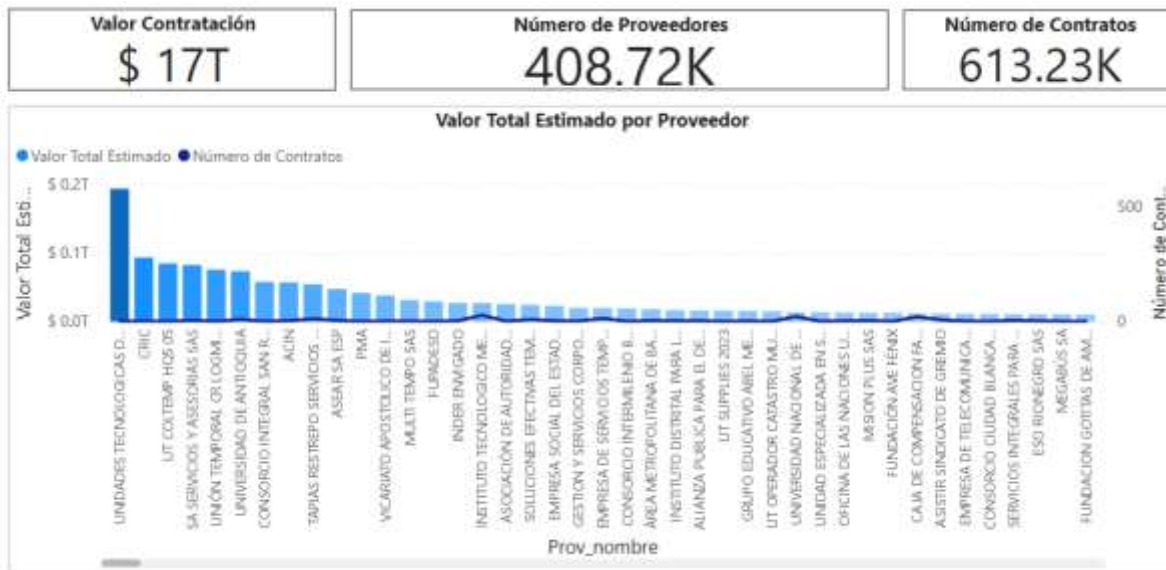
Valor Contratación
$ 17T

Número de Proveedores
408.72K

Número de Contratos
613.23K

Valor Total Estimado por Proveedor

Valor Total Estimado  Número de Contratos

Valor Total Esti...
$ 0.2T
$ 0.1T
$ 0.0T

Número de Cont...
500
0

UNIDADES TECNOLOGICAS D...
CRIC
UT COLTEMP HQS 05
SA SERVICIOS Y ASESORIAS SAS
UNION TEMPORAL CR LOGIM...
UNIVERSIDAD DE ANTIOQUIA
CONSORCIO INTEGRAL SAN R...
ACIN
TAPIAS RESTREPO SERVICIOS ...
ASEAR SA ESP
PMA
VICARIATO APOSTOLICO DE I...
MULTI TEMPO SAS
FUPADESO
INDER ENVIGADO
INSTITUTO TECNOLOGICO ME...
ASOCIACION DE AUTORIDAD...
SOLUCIONES EFECTIVAS TEM...
EMPRESA SOCIAL DEL ESTAD...
GESTION Y SERVICIOS CORPO...
EMPRESA DE SERVICIOS TEMP...
CONSORCIO INTERMILENIO B...
ÁREA METROPOLITANA DE BA...
INSTITUTO DISTRITAL PARA L...
ALIANZA PUBLICA PARA EL DE...
UT SUPPLIES 2023
GRUPO EDUCATIVO ABEL ME...
UT OPERADOR CATASTRO MU...
UNIVERSIDAD NACIONAL DE ...
UNIDAD ESPECIALIZADA EN S...
OFICINA DE LAS NACIONES U...
MISION PLUS SAS
FUNDACION AVE FENIX
CAJA DE COMPENSACION FA...
ASISTIR SINDICATO DE GREMIO
EMPRESA DE TELECOMUNICA...
CONSORCIO CIUDAD BLANCA...
SERVICIOS INTEGRALES PARA ...
ESO RIONEGRO SAS
MEGABUS SA
FUNDACION GOTITAS DE AM...

Prov_nombre